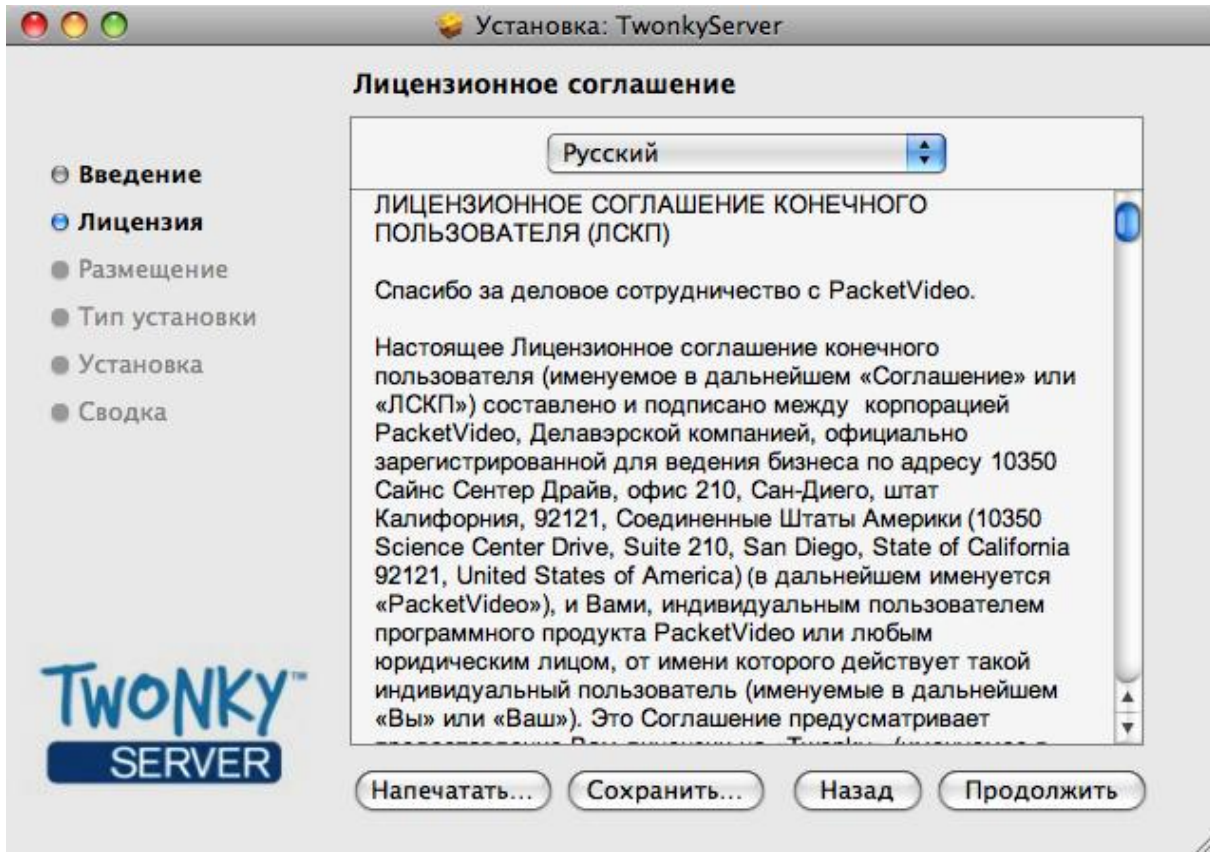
Установка: TwonkyServer

Лицензионное соглашение

Введение
Лицензия
Размещение
Тип установки
Установка
Сводка

Русский

ЛИЦЕНЗИОННОЕ СОГЛАШЕНИЕ КОНЕЧНОГО ПОЛЬЗОВАТЕЛЯ (ЛСКП)

Спасибо за деловое сотрудничество с PacketVideo.

Настоящее Лицензионное соглашение конечного пользователя (именуемое в дальнейшем «Соглашение» или «ЛСКП») составлено и подписано между корпорацией PacketVideo, Делавэрской компанией, официально зарегистрированной для ведения бизнеса по адресу 10350 Сайнс Сентер Драйв, офис 210, Сан-Диего, штат Калифорния, 92121, Соединенные Штаты Америки (10350 Science Center Drive, Suite 210, San Diego, State of California 92121, United States of America) (в дальнейшем именуется «PacketVideo»), и Вами, индивидуальным пользователем программного продукта PacketVideo или любым юридическим лицом, от имени которого действует такой индивидуальный пользователь (именуемые в дальнейшем «Вы» или «Ваш»). Это Соглашение предусматривает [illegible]

TWONKY™
SERVER

Напечатать...
Сохранить...
Назад
Продолжить